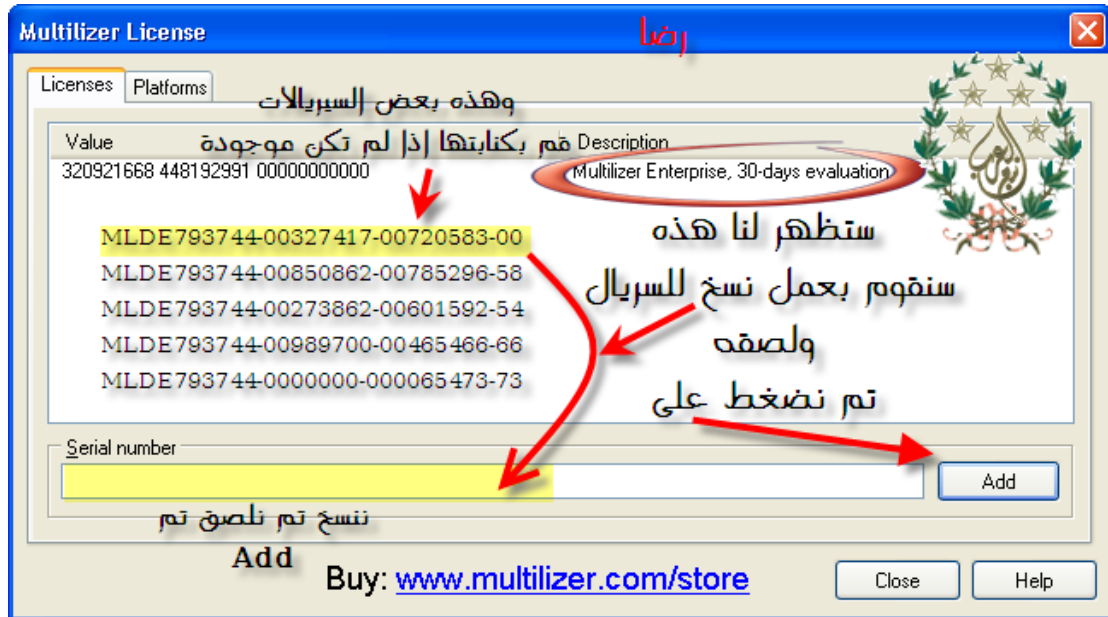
Multilizer License

رضا

Licenses | Platforms

وهذه بعض السيريالات

قم بكتابتها إذا لم تكن موجودة

Value | Description

320921668 448192991 00000000000 | Multilizer Enterprise, 30-days evaluation

MLDE793744-00327417-00720583-00
MLDE793744-00850862-00785296-58
MLDE793744-00273862-00601592-54
MLDE793744-00989700-00465466-66
MLDE793744-0000000-000065473-73

ستظهر لنا هذه

سنقوم بعمل نسخ للسريال ولصقه

ثم نضغط على

Serial number

Add

ننسخ ثم نلصق ثم

Add

Buy: www.multilizer.com/store

Close

Help